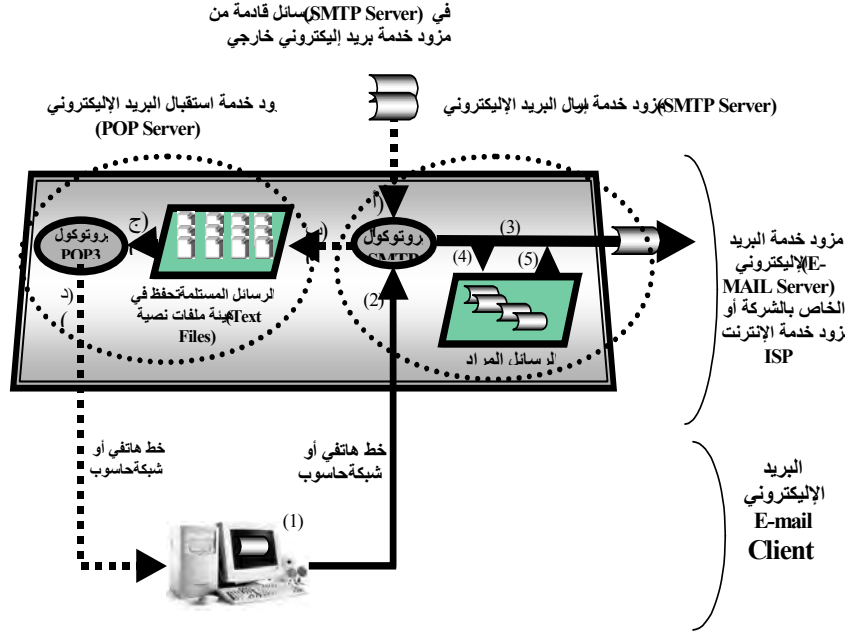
في (SMTP Server)سائل قادمة من مزود خدمة بريد إليكتروني خارجي

ود خدمة استقبال البريد الإليكتروني (POP Server)

(SMTP Server)زود خدمة إرسال البريد الإليكتروني

(أ

(ج

(ب

روتوكول POP3

روتوكول SMTP

(3)

(4)

(5)

(2)

(د

)

الرسائل المستلمةتحفظ في (Textهيئة ملفات نصية Files)

لرسائل المرسلة

مزود خدمة البريد الإليكتروني -E MAIL Server) الخاص بالشركة أو زود خدمة الإنترنت ISP

خط هاتفي أو شبكةحاسوب

خط هاتفي أو شبكةحاسوب

(1)

البريد الإليكتروني E-mail Client